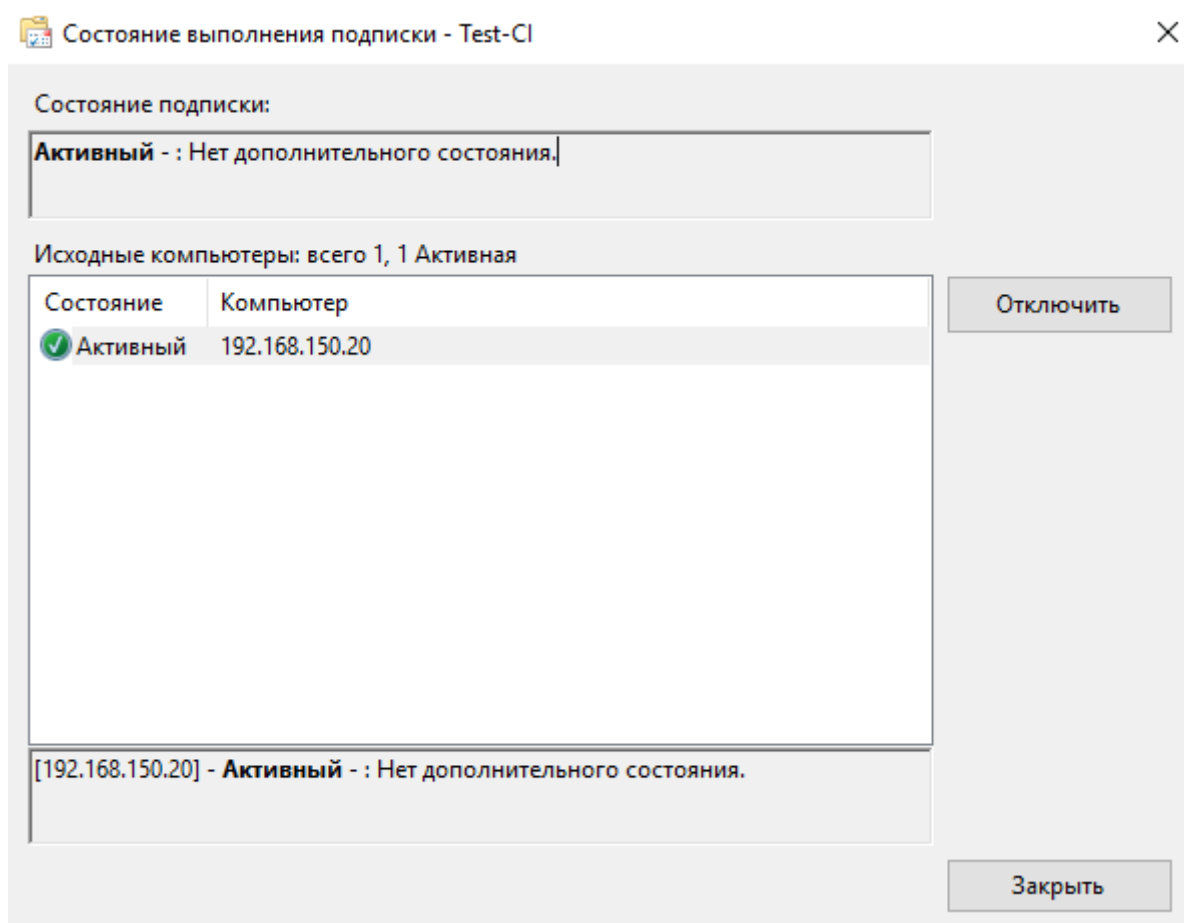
Состояние выполнения подписки - Test-CI

Состояние подписки:

Активный - : Нет дополнительного состояния.

Исходные компьютеры: всего 1, 1 Активная

| Состояние | Компьютер |
|---|---|
| Активный | 192.168.150.20 |

Отключить

[192.168.150.20] - Активный - : Нет дополнительного состояния.

Закрыть